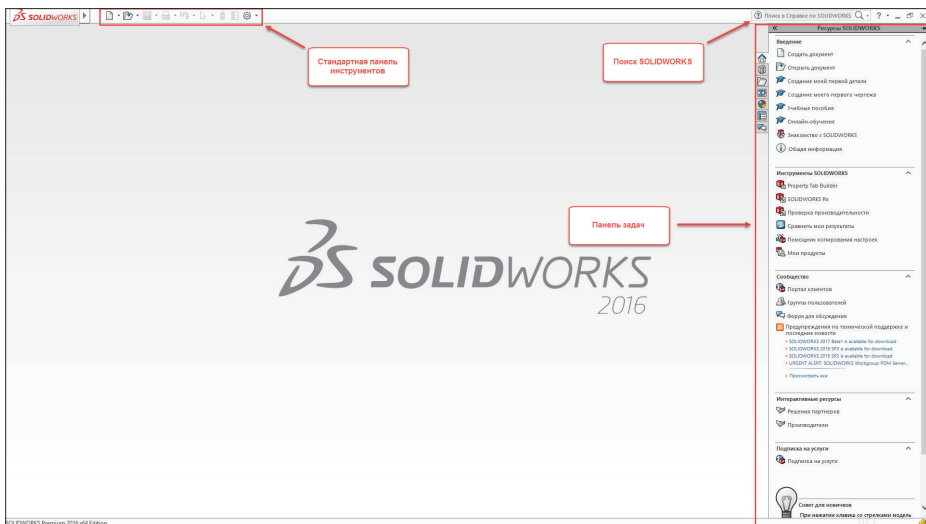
SOLIDWORKS

Поиск в Справке по SOLIDWORKS

Стандартная панель инструментов

Поиск SOLIDWORKS

Ресурсы SOLIDWORKS

Введение
Создать документ
Открыть документ
Создание моей первой детали
Создание моего первого чертежа
Учебные пособия
Онлайн-обучение
Знакомство с SOLIDWORKS
Общая информация

Инструменты SOLIDWORKS
Property Tab Builder
SOLIDWORKS Rx
Проверка производительности
Сравнить мои результаты
Помощник копирования настроек
Мои продукты

Панель задач

SOLIDWORKS
2016

Сообщество
Портал клиентов
Группы пользователей
Форум для обсуждения
Предупреждения по технической поддержке и последние новости
SOLIDWORKS 2017 Beta1 is available for download
SOLIDWORKS 2016 SP5 is available for download
SOLIDWORKS 2016 SP2 is available for download
URGENT ALERT: SOLIDWORKS Workgroup PDM Server...
Просмотреть все

Интерактивные ресурсы
Решения партнеров
Производители

Подписка на услуги
Подписка на услуги

Совет для новичков
При нажатии клавиш со стрелками модель

SOLIDWORKS Premium 2016 x64 Edition